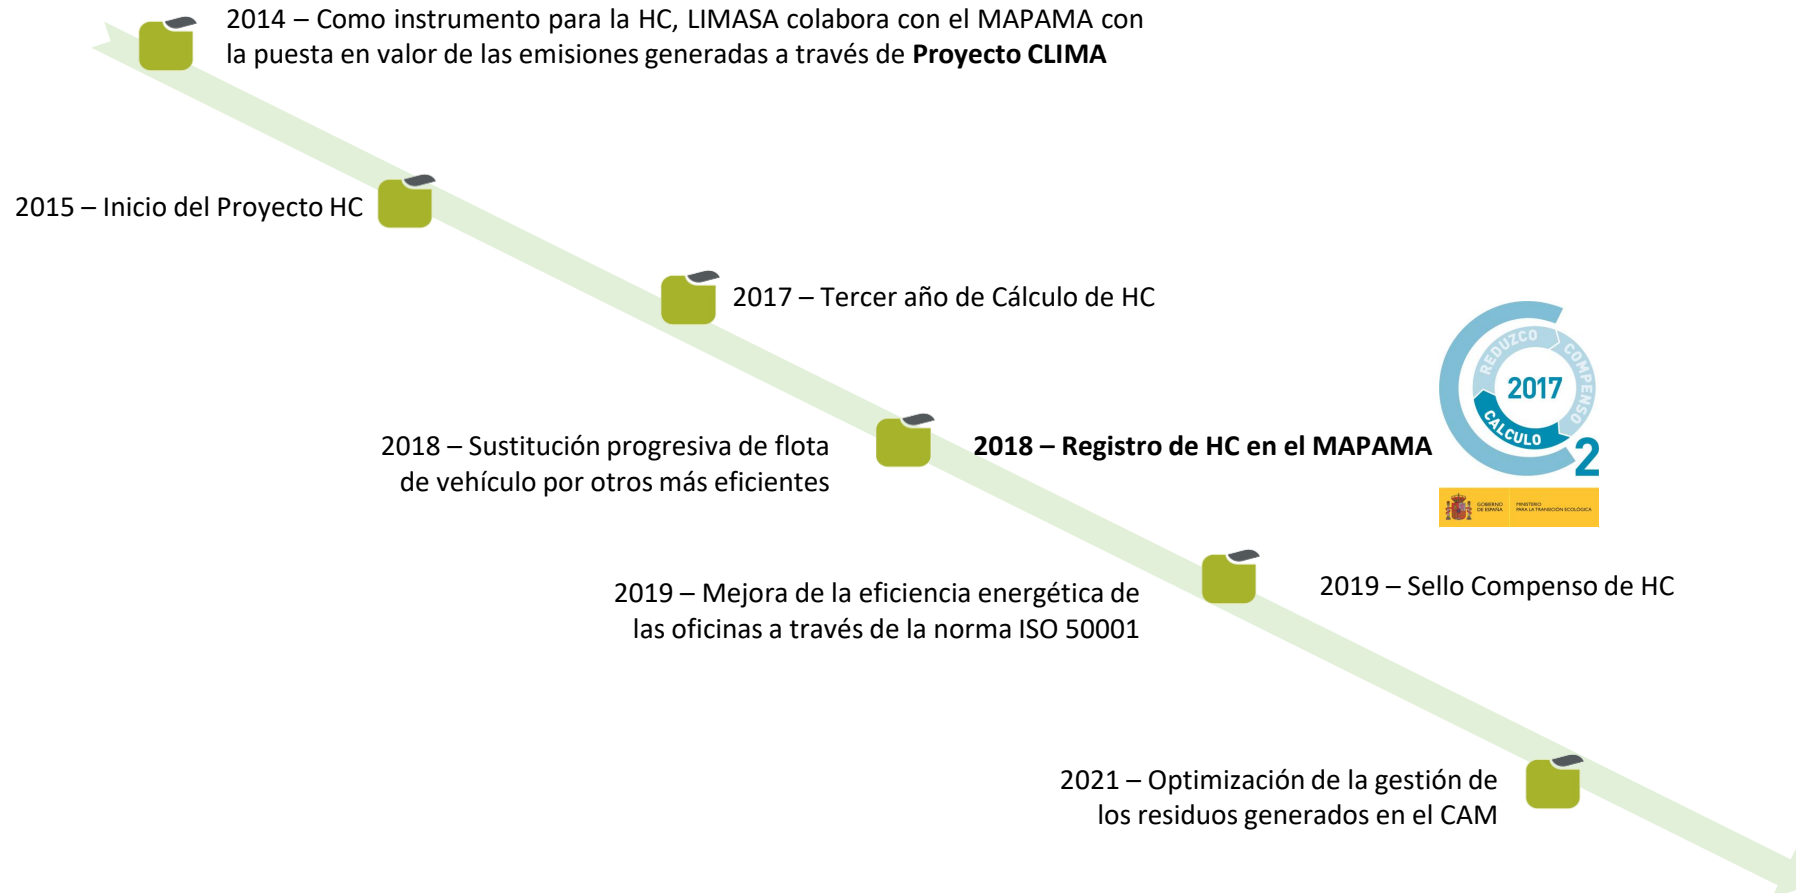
2014 – Como instrumento para la HC, LIMASA colabora con el MAPAMA con la puesta en valor de las emisiones generadas a través de **Proyecto CLIMA**

2015 – Inicio del Proyecto HC

2017 – Tercer año de Cálculo de HC

2018 – Sustitución progresiva de flota de vehículo por otros más eficientes

**2018 – Registro de HC en el MAPAMA**

REDUZCO COMPENSO 2017 CALCULO CO 2

GOBIERNO DE ESPAÑA MINISTERIO PARA LA TRANSICIÓN ECOLÓGICA

2019 – Mejora de la eficiencia energética de las oficinas a través de la norma ISO 50001

2019 – Sello Compenso de HC

2021 – Optimización de la gestión de los residuos generados en el CAM